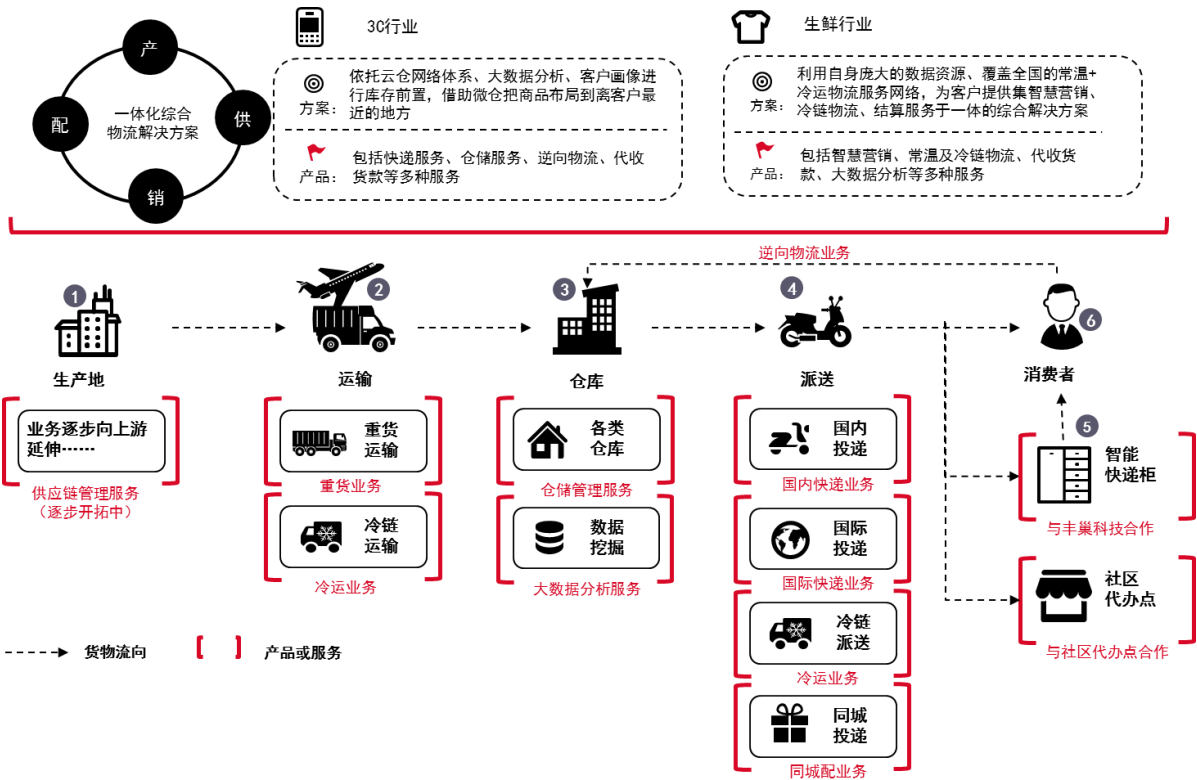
产
配
一体化综合物流解决方案
供
销

3C行业

方案：依托云仓网络体系、大数据分析、客户画像进行库存前置，借助微仓把商品布局到离客户最近的地方

产品：包括快递服务、仓储服务、逆向物流、代收货款等多种服务

生鲜行业

方案：利用自身庞大的数据资源、覆盖全国的常温+冷运物流服务网络，为客户提供集智慧营销、冷链物流、结算服务于一体的综合解决方案

产品：包括智慧营销、常温及冷链物流、代收货款、大数据分析等多种服务

逆向物流业务

1
生产地
业务逐步向上游延伸……
供应链管理服务（逐步开拓中）

2
运输
重货运输
重货业务
冷链运输
冷运业务

3
仓库
各类仓库
仓储管理服务
数据挖掘
大数据分析服务

4
派送
国内投递
国内快递业务
国际投递
国际快递业务
冷链派送
冷运业务
同城投递
同城配业务

6
消费者

5
智能快递柜
与丰巢科技合作

社区代办点
与社区代办点合作

货物流向
产品或服务